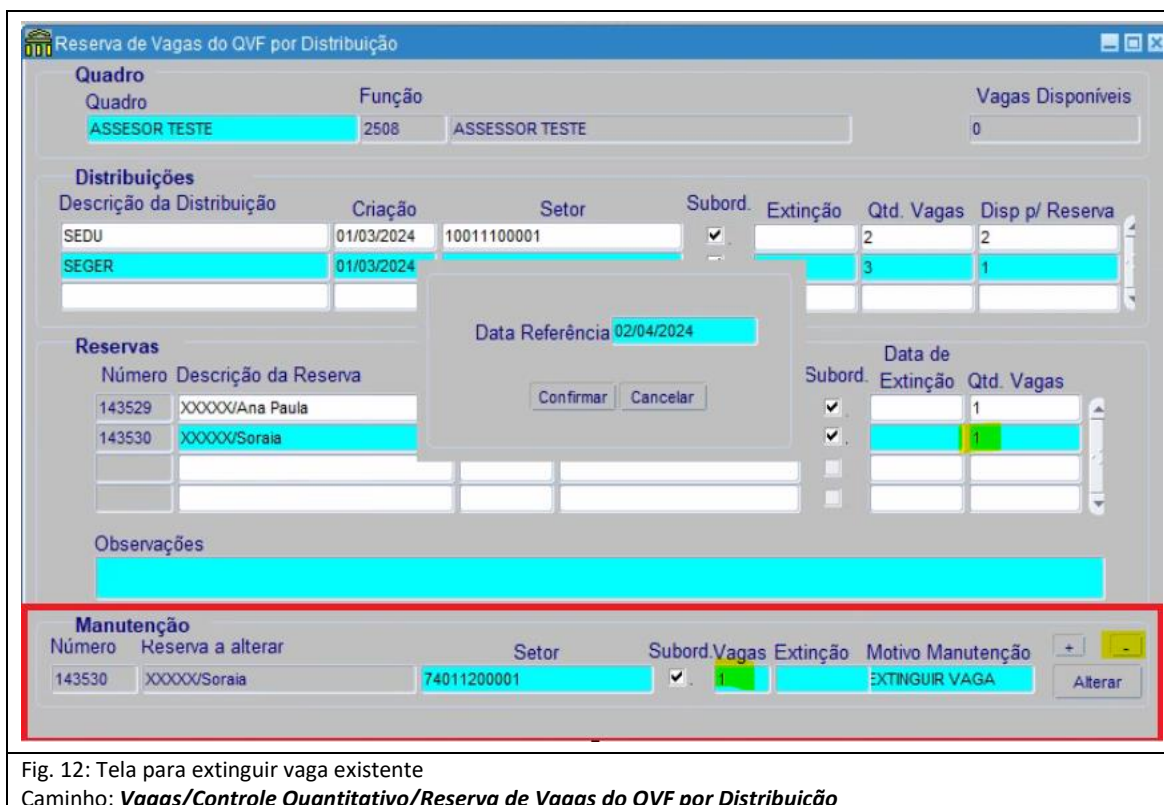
Reserva de Vagas do QVF por Distribuição

Quadro
Quadro
ASSESOR TESTE
Função
2508
ASSESSOR TESTE
Vagas Disponíveis
0

Distribuições
Descrição da Distribuição | Criação | Setor | Subord. | Extinção | Qtd. Vagas | Disp p/ Reserva
SEDU | 01/03/2024 | 10011100001 | ✔ | | 2 | 2
SEGER | 01/03/2024 | | | | 3 | 1

Data Referência 02/04/2024
Confirmar Cancelar

Reservas
Número | Descrição da Reserva | Subord. | Data de Extinção | Qtd. Vagas
143529 | XXXXX/Ana Paula | ✔ | | 1
143530 | XXXXX/Soraia | ✔ | | 1

Observações

Manutenção
Número | Reserva a alterar | Setor | Subord. | Vagas | Extinção | Motivo Manutenção
143530 | XXXXX/Soraia | 74011200001 | ✔ | 1 | | EXTINGUIR VAGA
+ -
Alterar

Fig. 12: Tela para extinguir vaga existente
Caminho: ***Vagas/Controle Quantitativo/Reserva de Vagas do QVF por Distribuição***